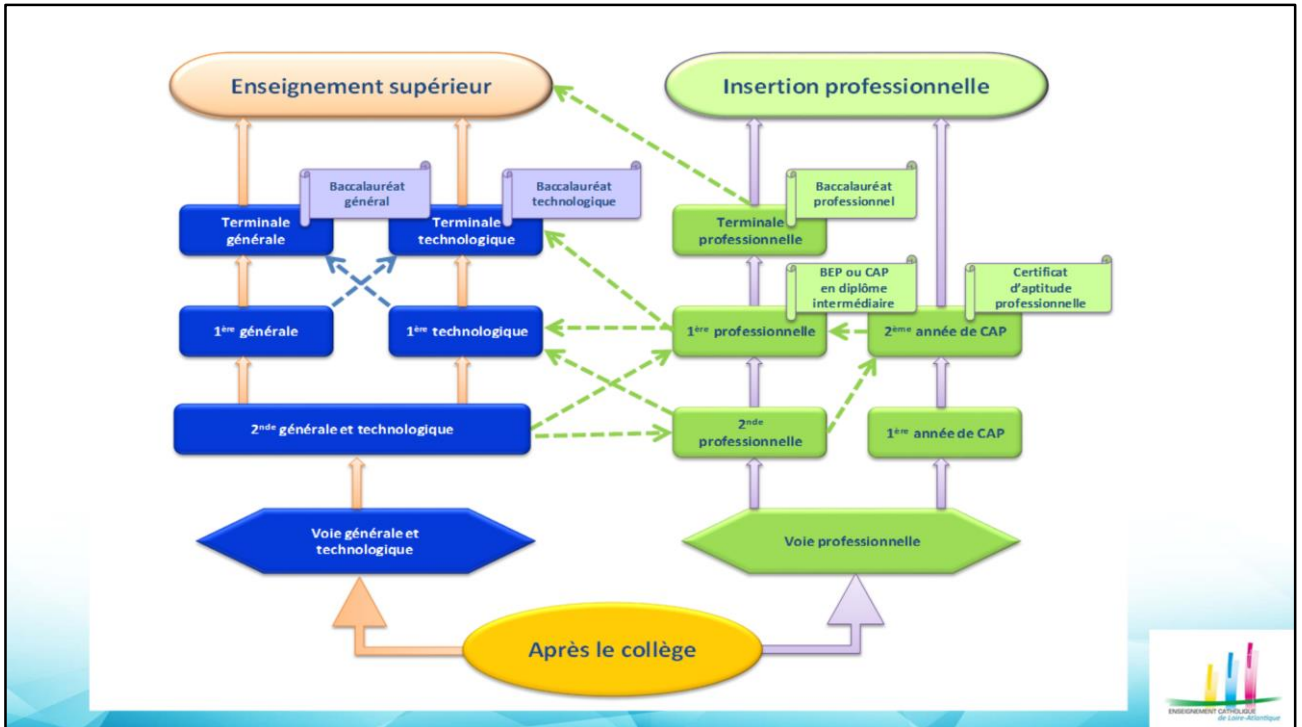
Enseignement supérieur

Insertion professionnelle

Baccalauréat général

Baccalauréat technologique

Baccalauréat professionnel

Terminale générale

Terminale technologique

Terminale professionnelle

BEP ou CAP en diplôme intermédiaire

Certificat d'aptitude professionnelle

1$^{ère}$ générale

1$^{ère}$ technologique

1$^{ère}$ professionnelle

2$^{ème}$ année de CAP

2$^{nde}$ générale et technologique

2$^{nde}$ professionnelle

1$^{ère}$ année de CAP

Voie générale et technologique

Voie professionnelle

Après le collège

ENSEIGNEMENT CATHOLIQUE de Loire-Atlantique